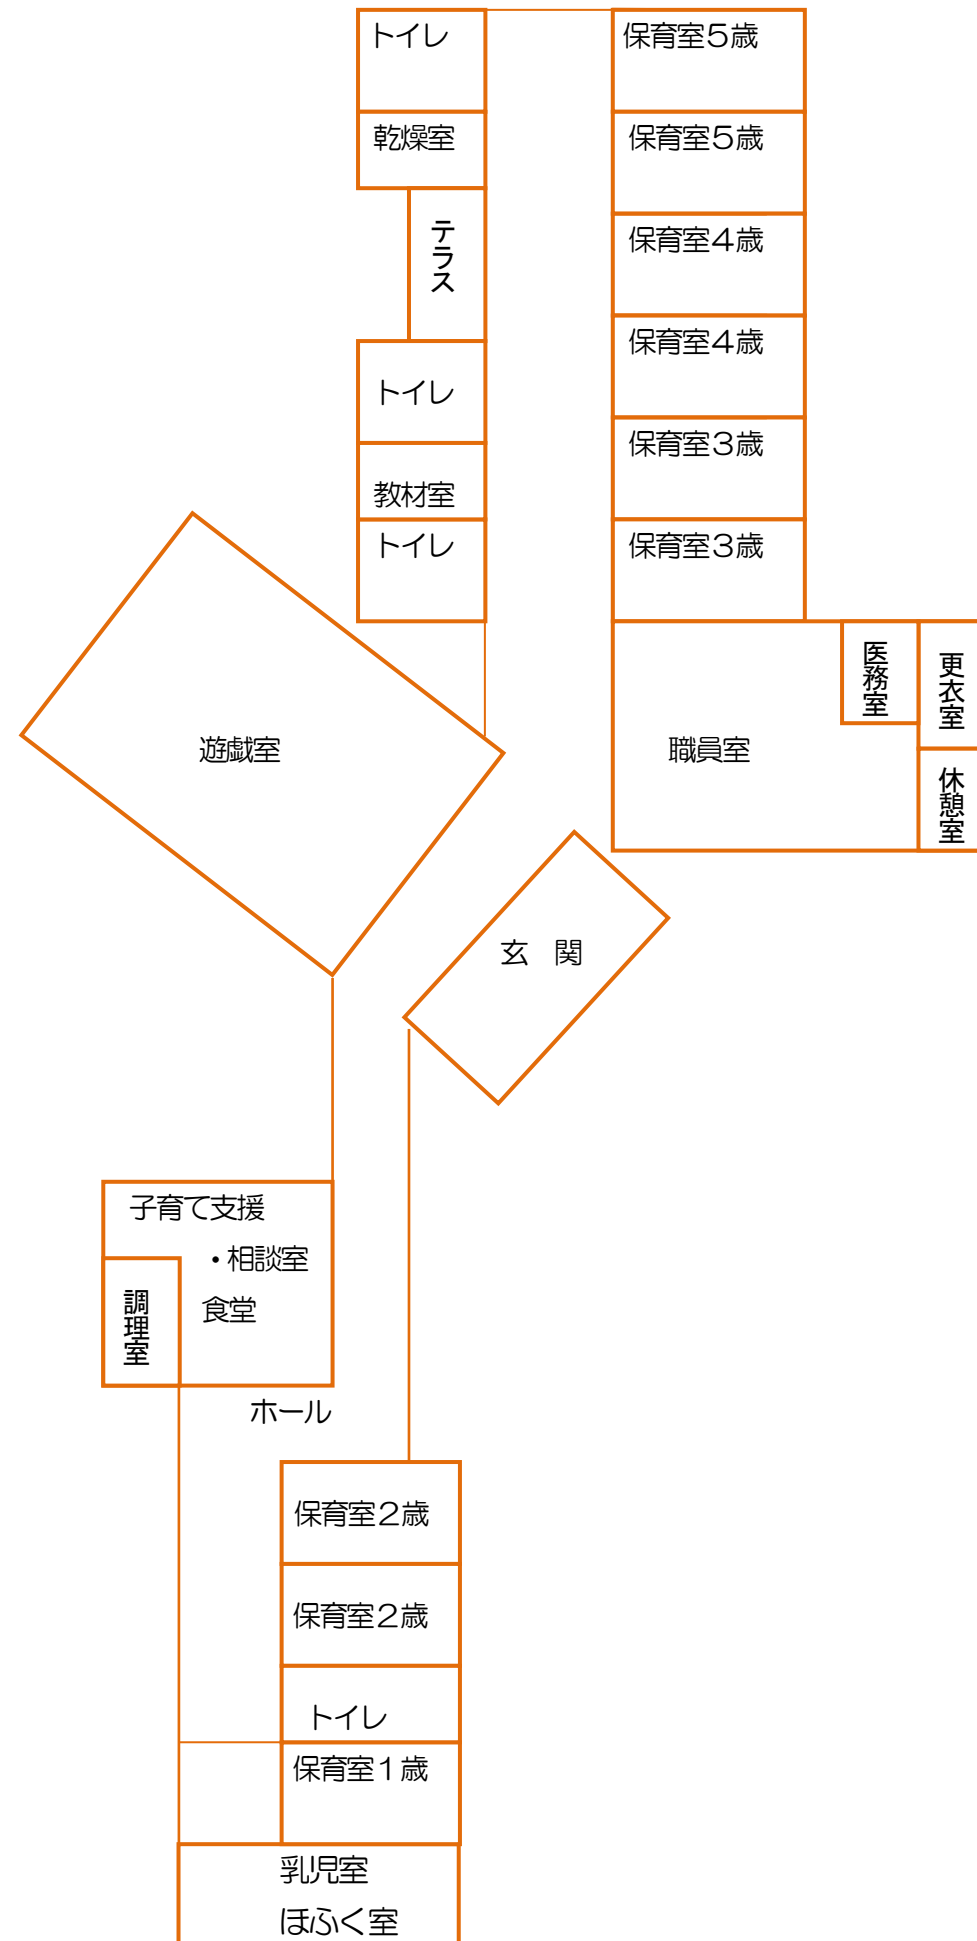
トイレ

乾燥室

テラス

トイレ

教材室

トイレ

保育室5歳

保育室5歳

保育室4歳

保育室4歳

保育室3歳

保育室3歳

遊戯室

職員室

医務室

更衣室

休憩室

玄 関

子育て支援
・相談室

食堂

調理室

ホール

保育室2歳

保育室2歳

トイレ

保育室1歳

乳児室
ほふく室